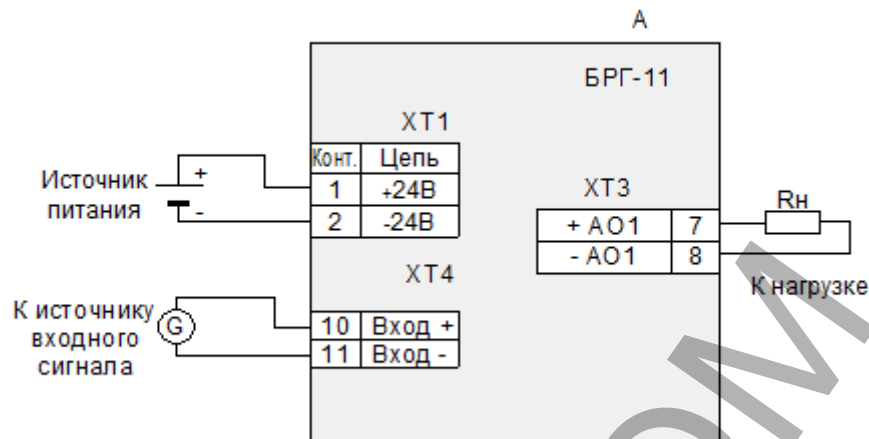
A

БРГ-11

XT1

| Конт. | Цепь |
|---|---|
| 1 | +24В |
| 2 | -24В |

Источник питания

+

-

XT3

| + AO1 | 7 |
|---|---|
| - AO1 | 8 |

Rн

К нагрузке

XT4

К источнику входного сигнала

G

| 10 | Вход + |
|---|---|
| 11 | Вход - |